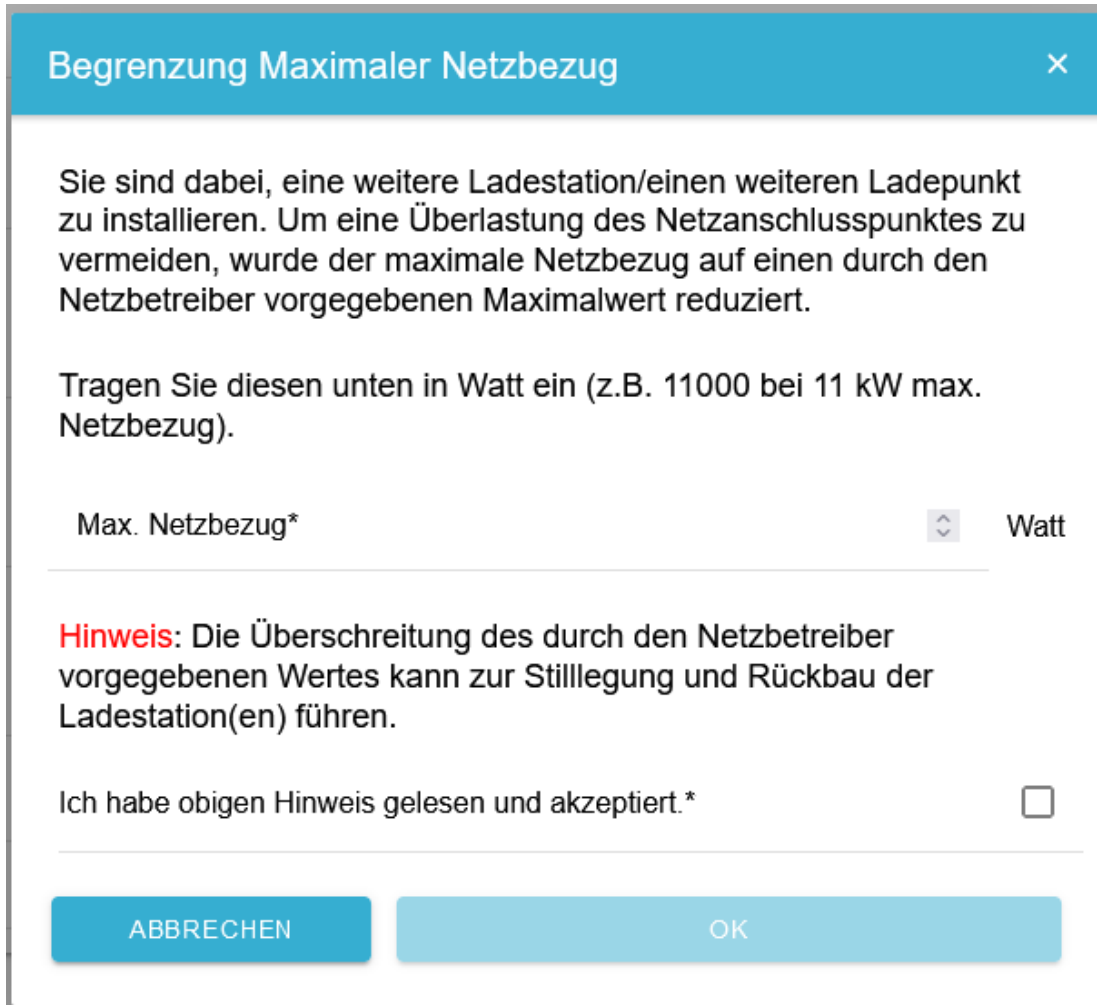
Begrenzung Maximaler Netzbezug ×

Sie sind dabei, eine weitere Ladestation/einen weiteren Ladepunkt zu installieren. Um eine Überlastung des Netzanschlusspunktes zu vermeiden, wurde der maximale Netzbezug auf einen durch den Netzbetreiber vorgegebenen Maximalwert reduziert.

Tragen Sie diesen unten in Watt ein (z.B. 11000 bei 11 kW max. Netzbezug).

Max. Netzbezug* Watt

Hinweis: Die Überschreitung des durch den Netzbetreiber vorgegebenen Wertes kann zur Stilllegung und Rückbau der Ladestation(en) führen.

Ich habe obigen Hinweis gelesen und akzeptiert.*

ABBRECHEN OK